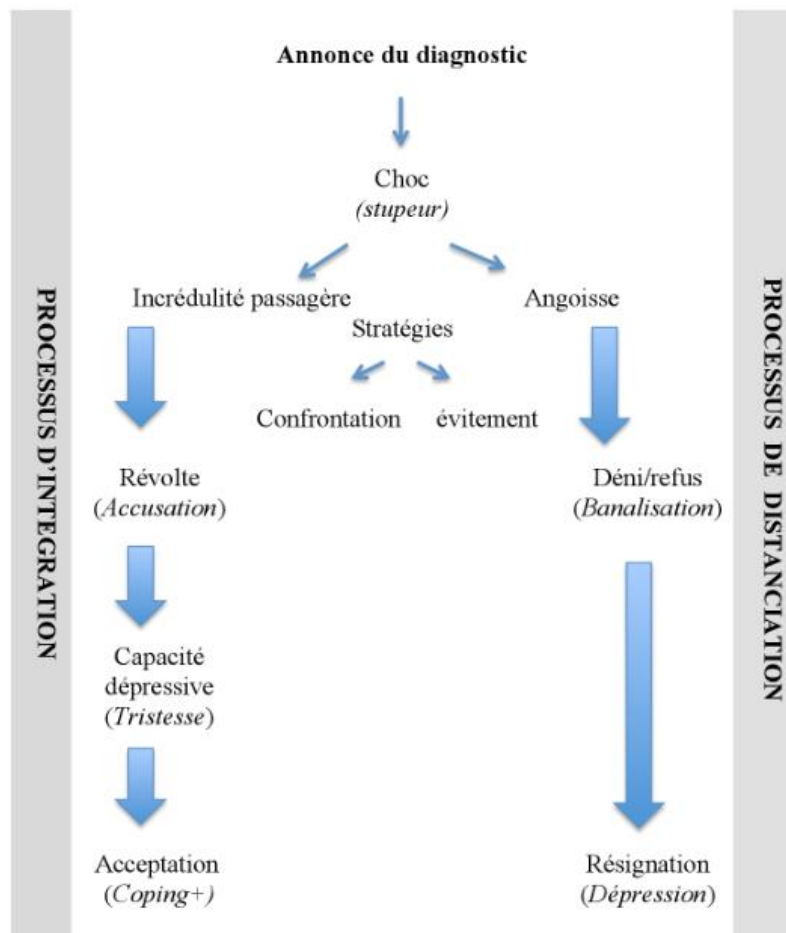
PROCESSUS D'INTEGRATION

Annonce du diagnostic

Choc
(stupeur)

Incrédulité passagère

Angoisse

Stratégies

Confrontation évitement

Révolte
(Accusation)

Capacité dépressive
(Tristesse)

Acceptation
(Coping+)

Déni/refus
(Banalisation)

Résignation
(Dépression)

PROCESSUS DE DISTANCIATION